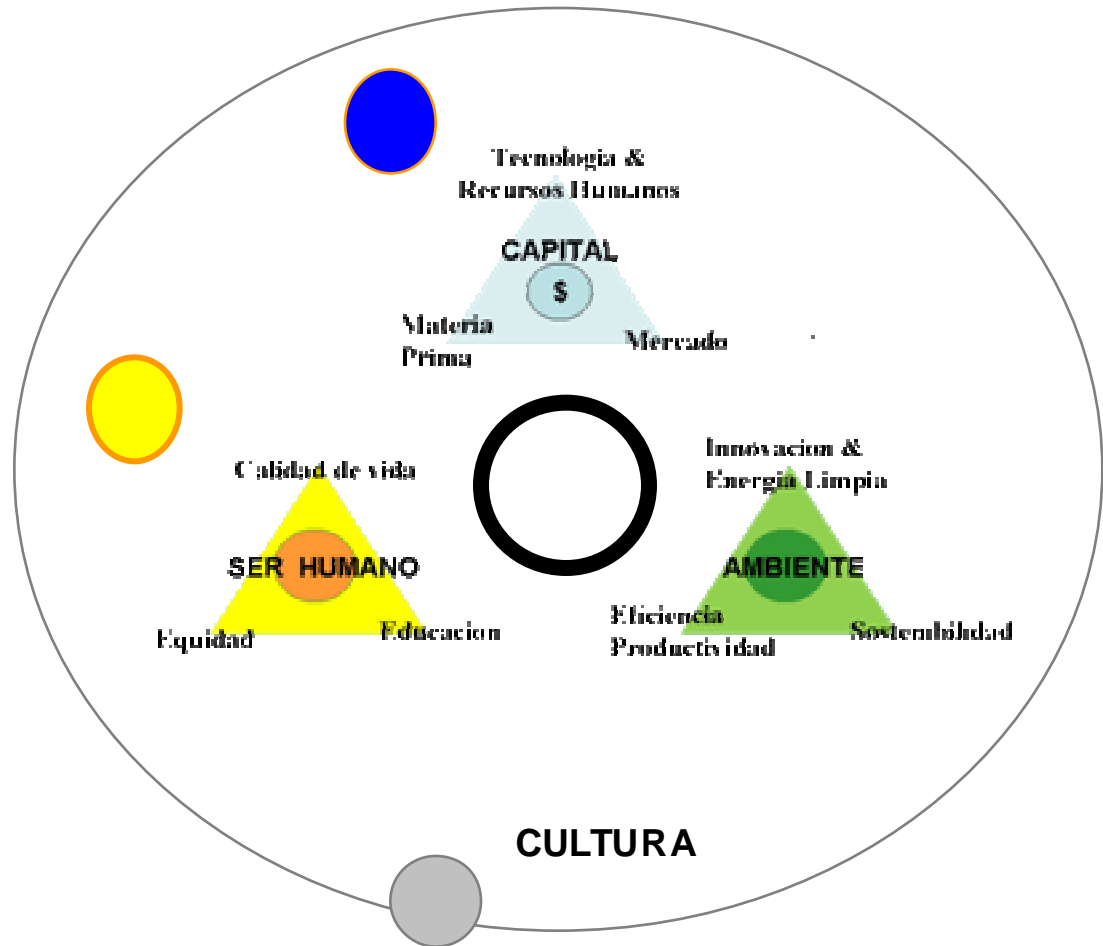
Tecnologia &
Recursos Humanos

CAPITAL

$

Materia
Prima

Mercado

Calidad de vida

SER HUMANO

Equidad

Educacion

Innovacion &
Energia Limpia

AMBIENTE

Eficiencia
Productividad

Sostenibilidad

CULTURA